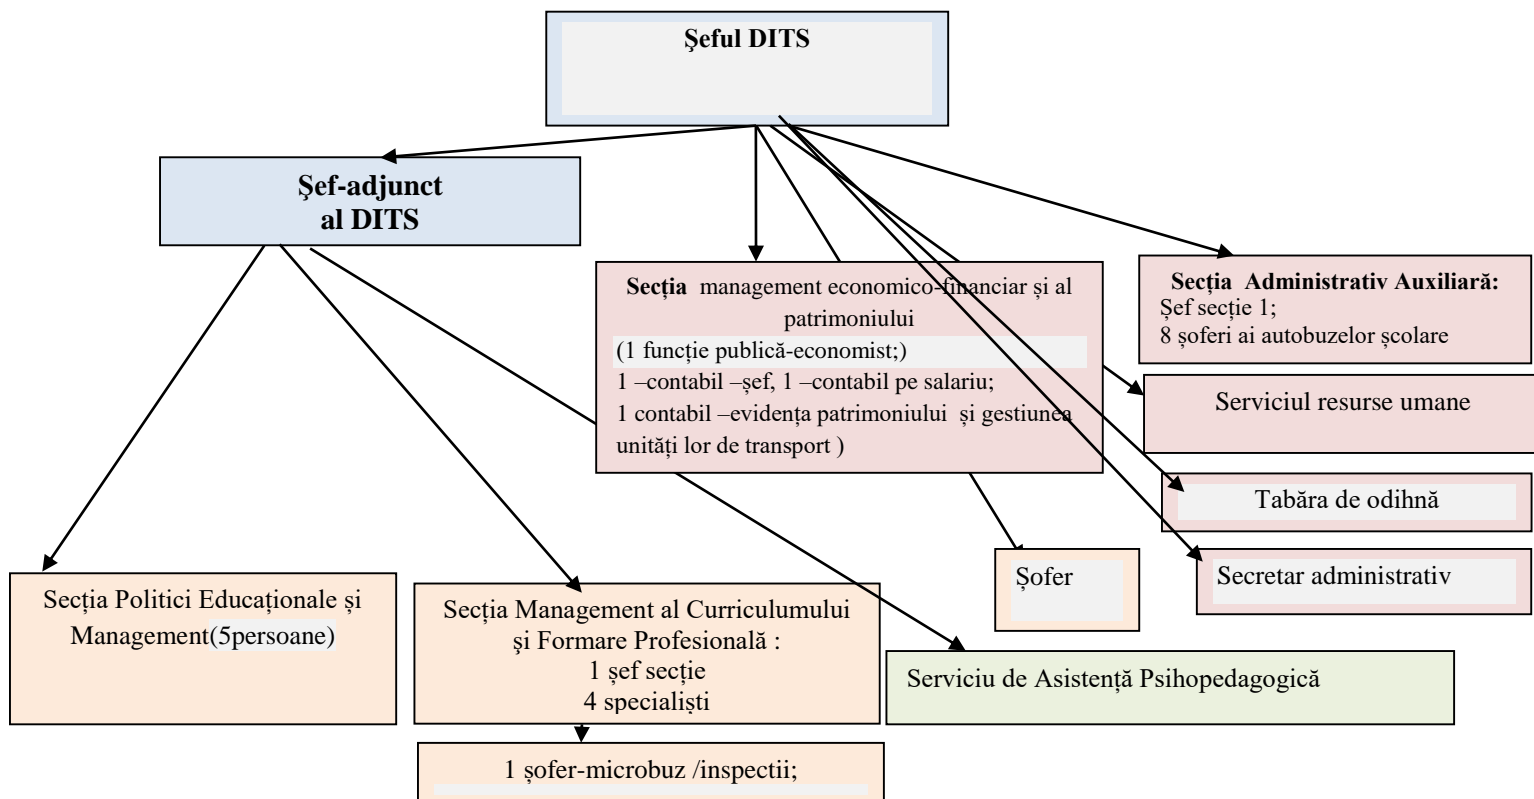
Şeful DITS

Şef-adjunct al DITS

Secția management economico-financiar și al patrimoniului
(1 funcție publică-economist;)
1 –contabil –șef, 1 –contabil pe salariu;
1 contabil –evidența patrimoniului și gestiunea unități lor de transport )

Secția Administrativ Auxiliară:
Şef secție 1;
8 șoferi ai autobuzelor școlare

Serviciul resurse umane

Tabăra de odihnă

Secretar administrativ

Şofer

Secția Politici Educaționale și Management(5persoane)

Secția Management al Curriculumului și Formare Profesională :
1 șef secție
4 specialiști

1 șofer-microbuz /inspectii;

Serviciu de Asistență Psihopedagogică